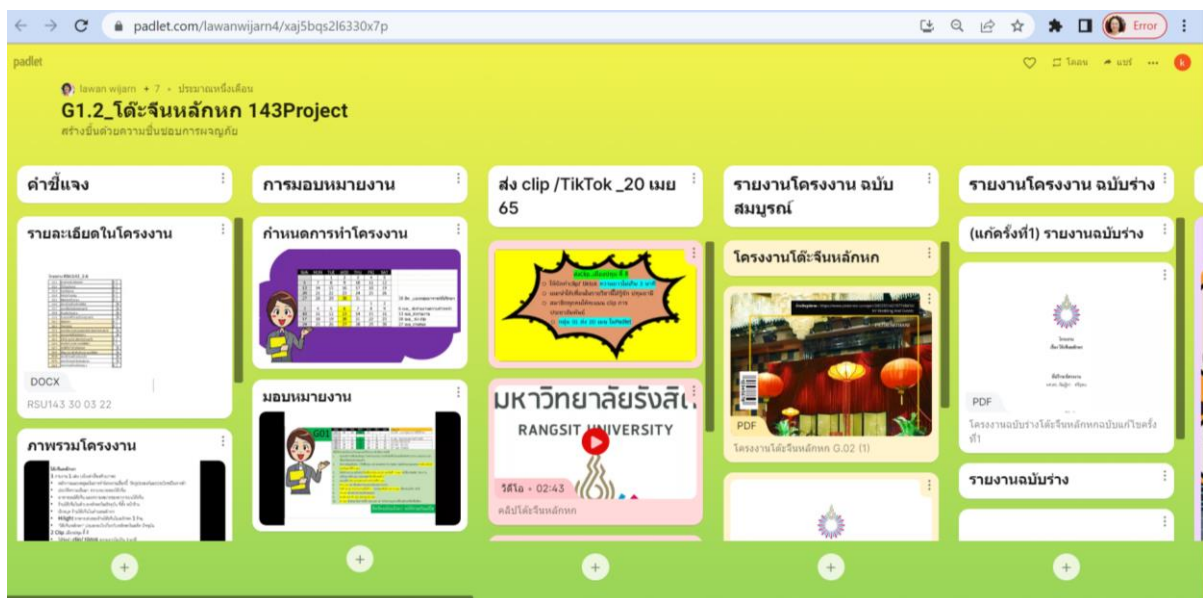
padlet.com/lawanwijarn4/xaj5bqs2l6330x7p

Error

padlet

lawan wijarn • 7 • ประมาณหนึ่งเดือน

G1.2_โต๊ะจีนหลักหก 143Project

สร้างขึ้นด้วยความชื่นชอบการผจญภัย

โคลน แชร์

คำชี้แจง

รายละเอียดในโครงงาน

DOCX

RSU143 30 03 22

ภาพรวมโครงงาน

การมอบหมายงาน

กำหนดการทำโครงงาน

มอบหมายงาน

ส่ง clip /TikTok _20 เมย 65

มหาวิทยาลัยรังสิต

RANGSIT UNIVERSITY

วิดีโอ • 02:43

คลิปโต๊ะจีนหลักหก

รายงานโครงงาน ฉบับสมบูรณ์

โครงงานโต๊ะจีนหลักหก

PDF

โครงงานโต๊ะจีนหลักหก G.02 (1)

รายงานโครงงาน ฉบับร่าง

(แก้ครั้งที่1) รายงานฉบับร่าง

PDF

โครงงานฉบับร่างโต๊ะจีนหลักหกฉบับแก้ไขครั้งที่1

รายงานฉบับร่าง